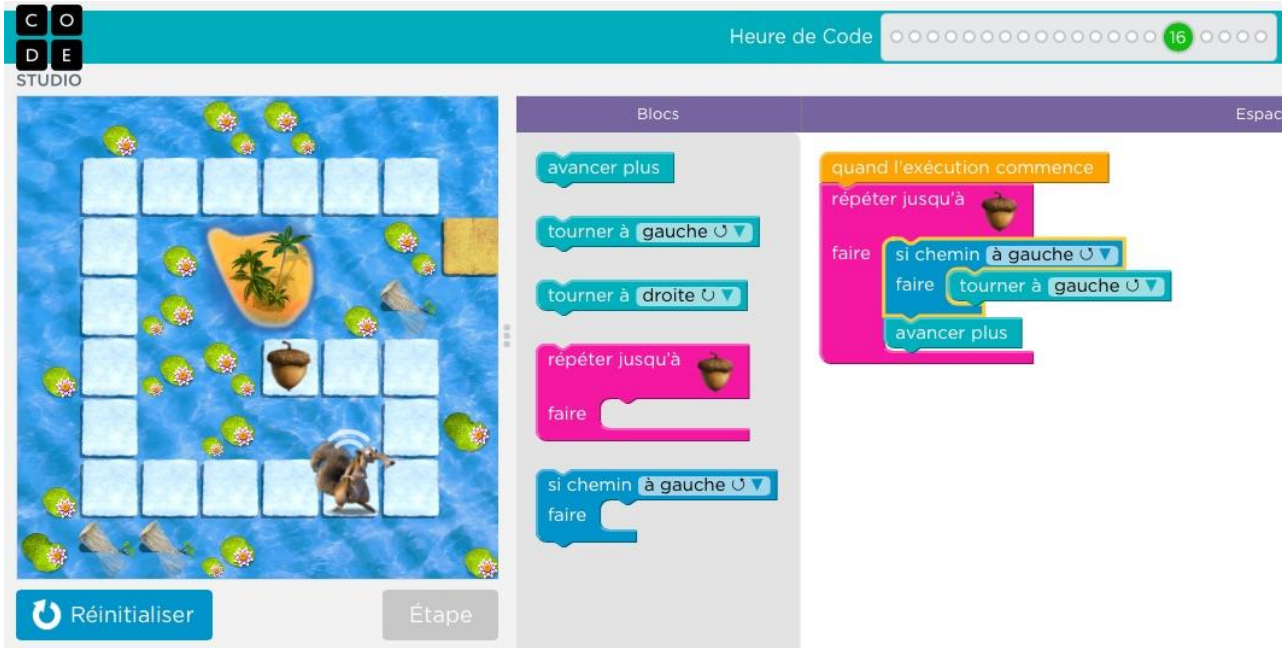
C O
D E
STUDIO

Heure de Code 16

Blocs

Espac

avancer plus

tourner à gauche ↺

tourner à droite ↻

répéter jusqu'à

faire

si chemin à gauche ↺

faire

quand l'exécution commence

répéter jusqu'à

faire

si chemin à gauche ↺

faire tourner à gauche ↺

avancer plus

Réinitialiser

Étape